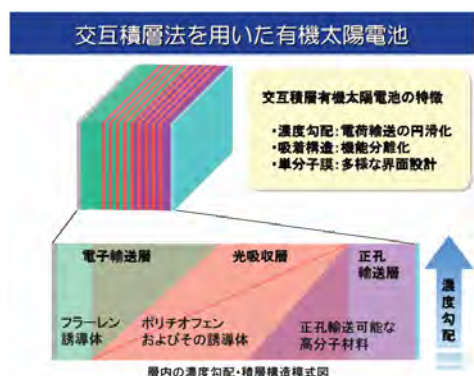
交互積層法を用いた有機太陽電池

交互積層有機太陽電池の特徴

・濃度勾配：電荷輸送の円滑化
・吸着構造：機能分離化
・単分子膜：多様な界面設計

電子輸送層

光吸収層

正孔輸送層

フラーレン誘導体

ポリチオフェンおよびその誘導体

正孔輸送可能な高分子材料

濃度勾配

層内の濃度勾配・積層構造模式図